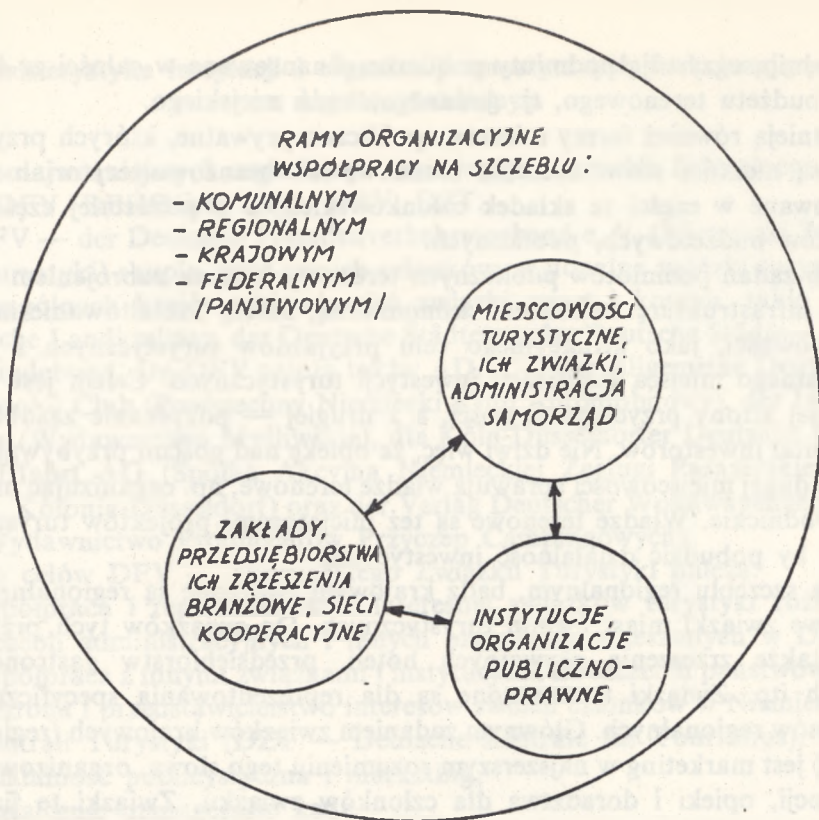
RAMY ORGANIZACYJNE WSPÓŁPRACY NA SZCZEBLU:

- KOMUNALNYM
- REGIONALNYM
- KRAJOWYM
- FEDERALNYM (PAŃSTWOWYM)

MIEJSCOWOŚCI TURYSTYCZNE, ICH ZWIĄZKI; ADMINISTRACJA SAMORZĄD

ZAKŁADY, PRZEDSIĘBIORSTWA ICH ZRZESZENIA BRANŻOWE, SIECI KOOPERACYJNE

INSTYTUCJE, ORGANIZACJE PUBLICZNO-PRAWNE